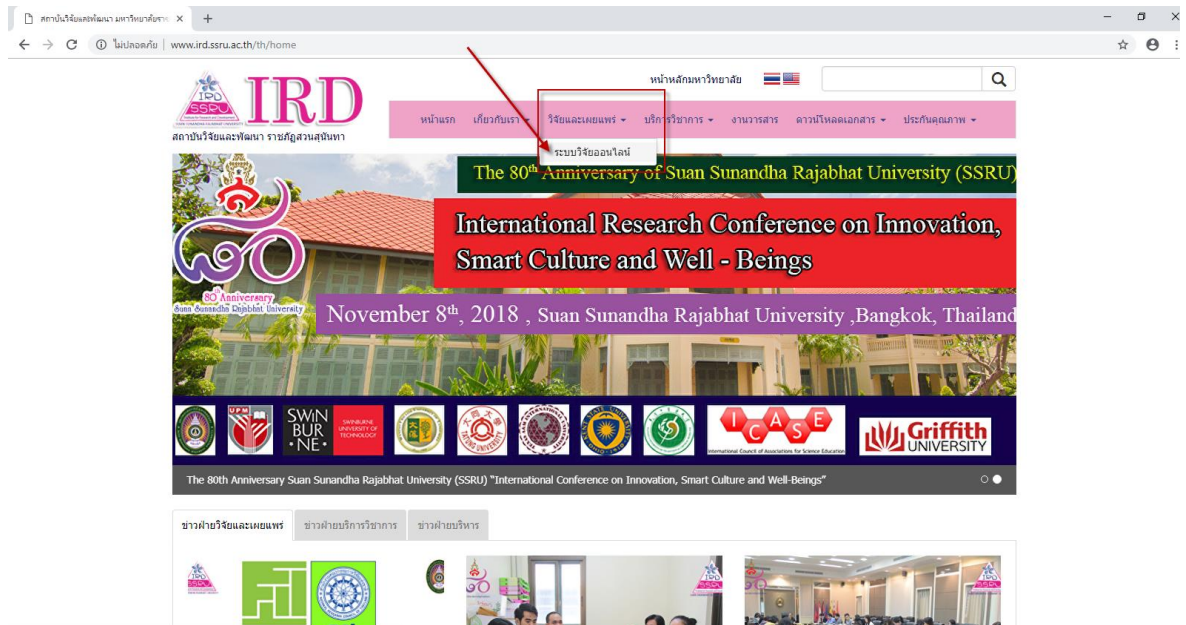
สถาบันวิจัยและพัฒนา มหาวิทยาลัยราช ×
+
ไม่ปลอดภัย | www.ird.ssru.ac.th/th/home

IRD
SSRU
สถาบันวิจัยและพัฒนา ราชภัฏสวนสุนันทา

หน้าหลักมหาวิทยาลัย

หน้าแรก เกี่ยวกับเรา ▾ วิจัยและเผยแพร่ ▾ บริการวิชาการ ▾ งานวารสาร ดาวน์โหลดเอกสาร ▾ ประกันคุณภาพ ▾

ระบบวิจัยออนไลน์

The 80th Anniversary of Suan Sunandha Rajabhat University (SSRU)

International Research Conference on Innovation, Smart Culture and Well - Beings

80th Anniversary
Suan Sunandha Rajabhat University

November 8th, 2018 , Suan Sunandha Rajabhat University ,Bangkok, Thailand

UPM
SWIN BUR NE
SWINBURNE UNIVERSITY OF TECHNOLOGY
ICASE
International Council of Associations for Science Education
Griffith UNIVERSITY

The 80th Anniversary Suan Sunandha Rajabhat University (SSRU) "International Conference on Innovation, Smart Culture and Well-Beings"

ข่าวฝ่ายวิจัยและเผยแพร่ ข่าวฝ่ายบริการวิชาการ ข่าวฝ่ายบริหาร